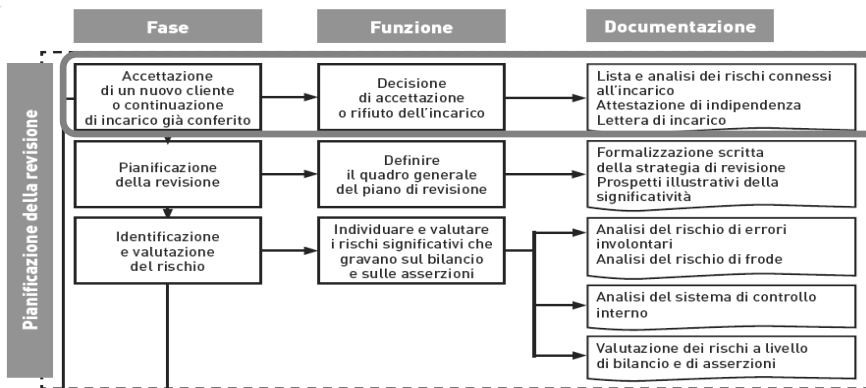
Fase

Funzione

Documentazione

Pianificazione della revisione

Accettazione di un nuovo cliente o continuazione di incarico già conferito

Decisione di accettazione o rifiuto dell'incarico

Lista e analisi dei rischi connessi all'incarico
Attestazione di indipendenza
Lettera di incarico

Pianificazione della revisione

Definire il quadro generale del piano di revisione

Formalizzazione scritta della strategia di revisione
Prospetti illustrativi della significatività

Identificazione e valutazione del rischio

Individuare e valutare i rischi significativi che gravano sul bilancio e sulle asserzioni

Analisi del rischio di errori involontari
Analisi del rischio di frode

Analisi del sistema di controllo interno

Valutazione dei rischi a livello di bilancio e di asserzioni